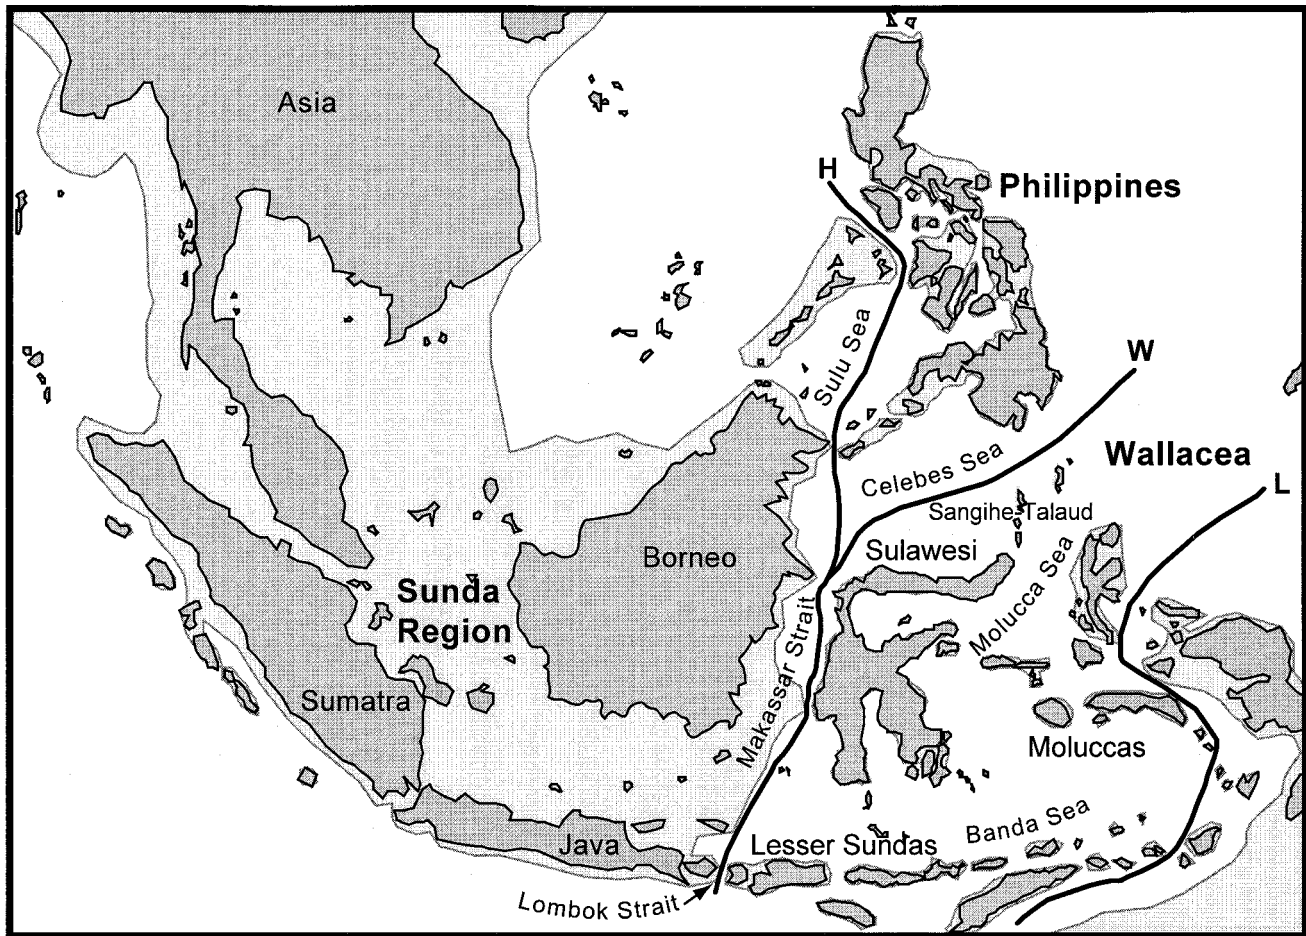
Asia

H

Philippines

W

Wallacea

L

Sulu Sea

Celebes Sea

Sangihe Talaud

Sulawesi

Molucca Sea

Borneo

Sunda Region

Sumatra

Makassar Strait

Moluccas

Banda Sea

Java

Lesser Sundas

Lombok Strait